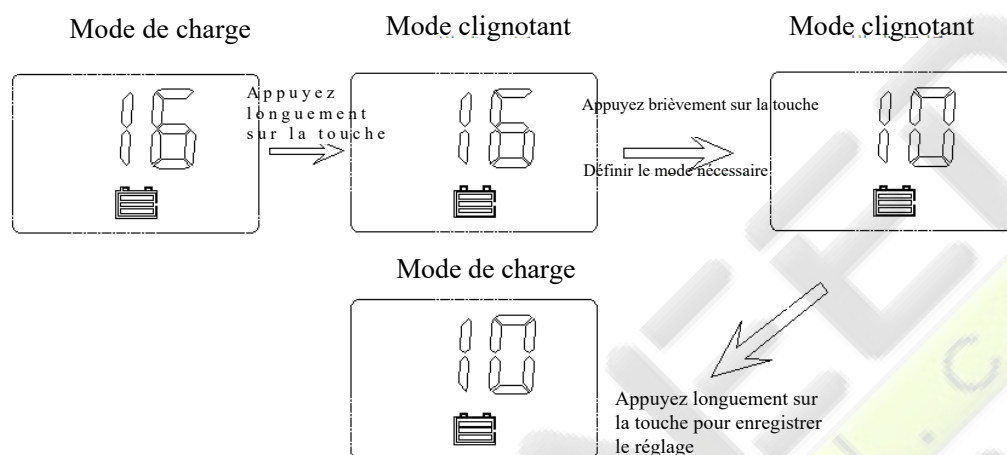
Mode de charge

16

Appuyez longuement sur la touche

Mode clignotant

16

Appuyez brièvement sur la touche

Définir le mode nécessaire

Mode clignotant

10

Mode de charge

10

Appuyez longuement sur la touche pour enregistrer le réglage